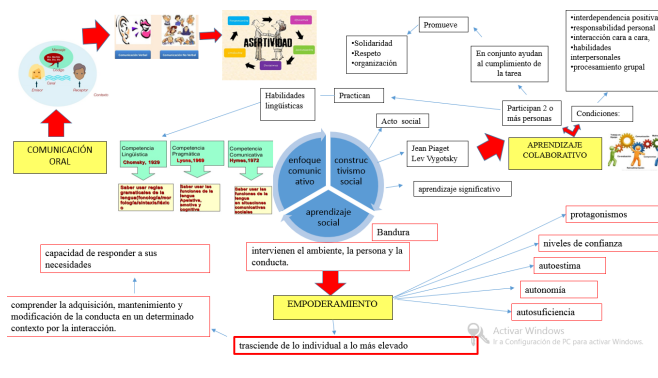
Mensaje

Emisor

Canal

Receptor

Contexto

ASERTIVIDAD

Promueve

•Solidaridad
•Respeto
•organización

En conjunto ayudan al cumplimiento de la tarea

•interdependencia positiva
•responsabilidad personal
•interacción cara a cara,
•habilidades interpersonales
•procesamiento grupal

Habilidades lingüísticas

Practican

Participan 2 o más personas

Condiciones:

COMUNICACIÓN ORAL

Competencia Lingüística Chomsky, 1929

Competencia Pragmática Lyons, 1965

Competencia Comunicativa Hymes, 1972

Saber usar reglas gramaticales de la lengua(fonología/morfología/sintaxis/léxico)

Saber usar las funciones de la lengua (apelativa, emotiva y cognitiva

Saber usar las funciones de la lengua en situaciones comunicativas sociales

enfoque comunicativo

constructivismo social

aprendizaje social

Acto social

Jean Piaget
Lev Vygotsky

aprendizaje significativo

APRENDIZAJE COLABORATIVO

Bandura

intervienen el ambiente, la persona y la conducta.

capacidad de responder a sus necesidades

protagonismos

niveles de confianza

autoestima

autonomía

autosuficiencia

comprender la adquisición, mantenimiento y modificación de la conducta en un determinado contexto por la interacción.

EMPODERAMIENTO

trasciende de lo individual a lo más elevado

Activar Windows
Ir a Configuración de PC para activar Windows.